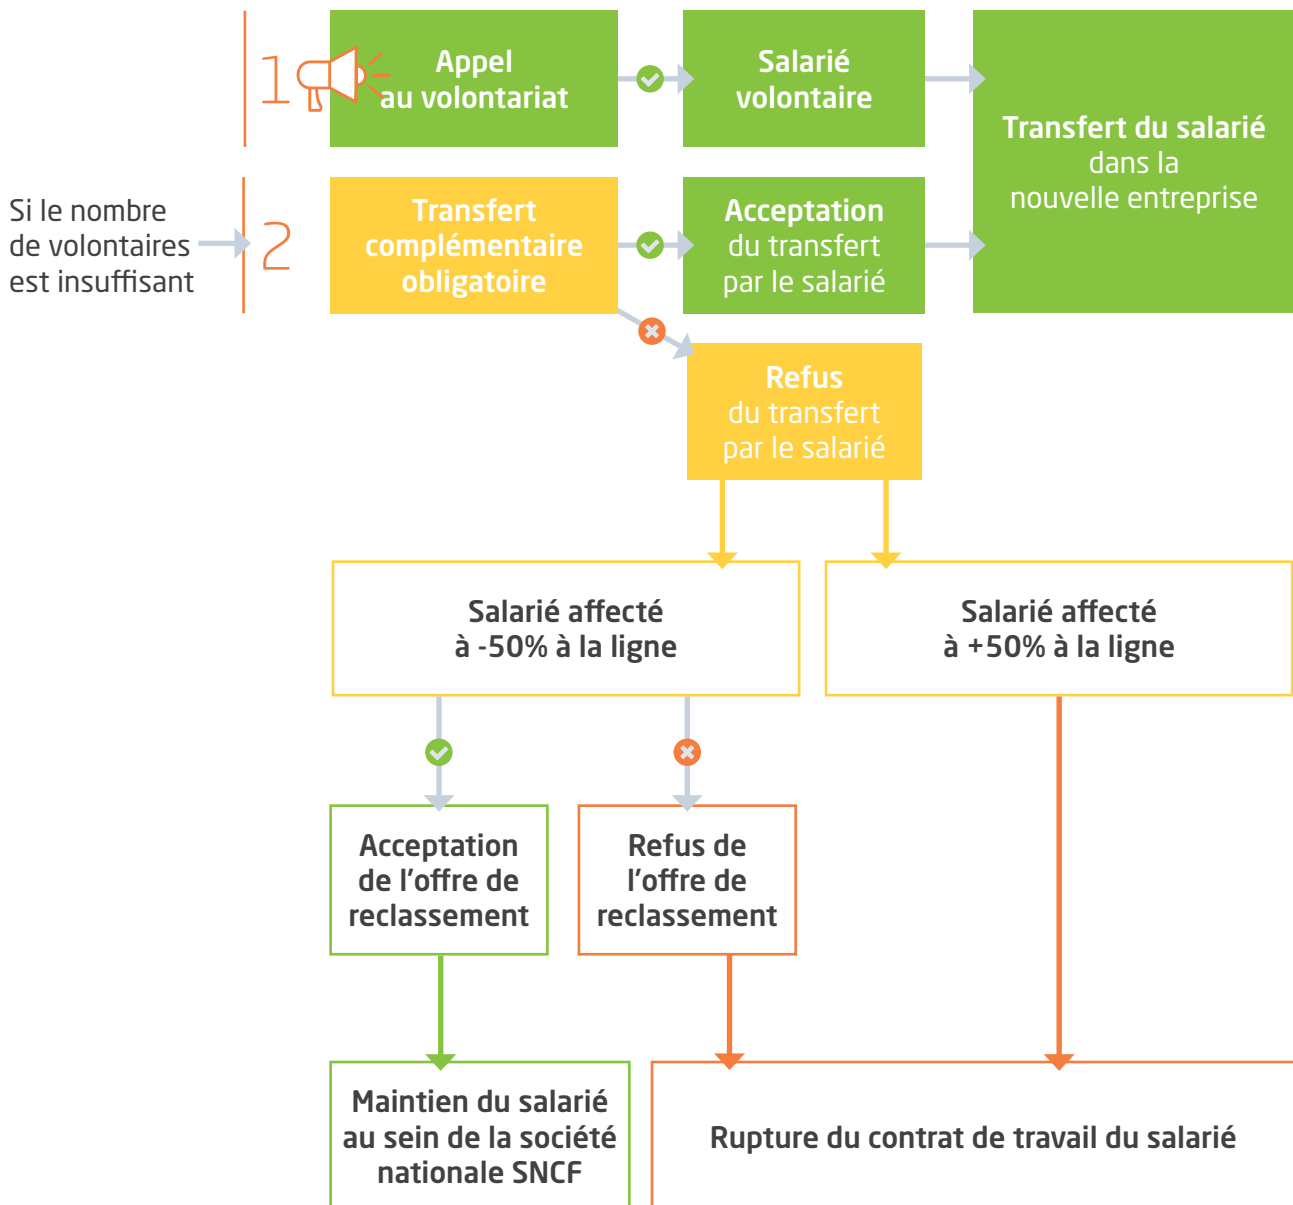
1

Appel au volontariat

Salarié volontaire

Transfert du salarié dans la nouvelle entreprise

Si le nombre de volontaires est insuffisant

2

Transfert complémentaire obligatoire

Acceptation du transfert par le salarié

Refus du transfert par le salarié

Salarié affecté à -50% à la ligne

Salarié affecté à +50% à la ligne

Acceptation de l'offre de reclassement

Refus de l'offre de reclassement

Maintien du salarié au sein de la société nationale SNCF

Rupture du contrat de travail du salarié